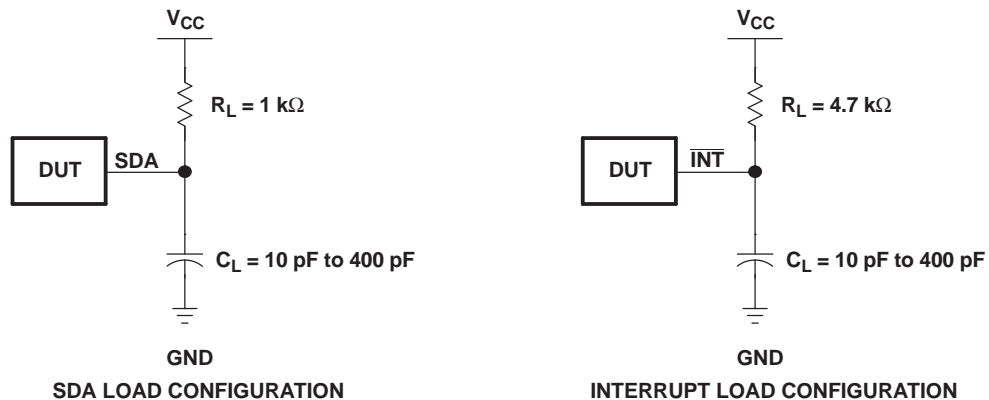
$V_{CC}$

$R_L = 1\ k\Omega$

DUT

SDA

$C_L = 10\ pF\ to\ 400\ pF$

GND

SDA LOAD CONFIGURATION

$V_{CC}$

$R_L = 4.7\ k\Omega$

DUT

$\overline{INT}$

$C_L = 10\ pF\ to\ 400\ pF$

GND

INTERRUPT LOAD CONFIGURATION